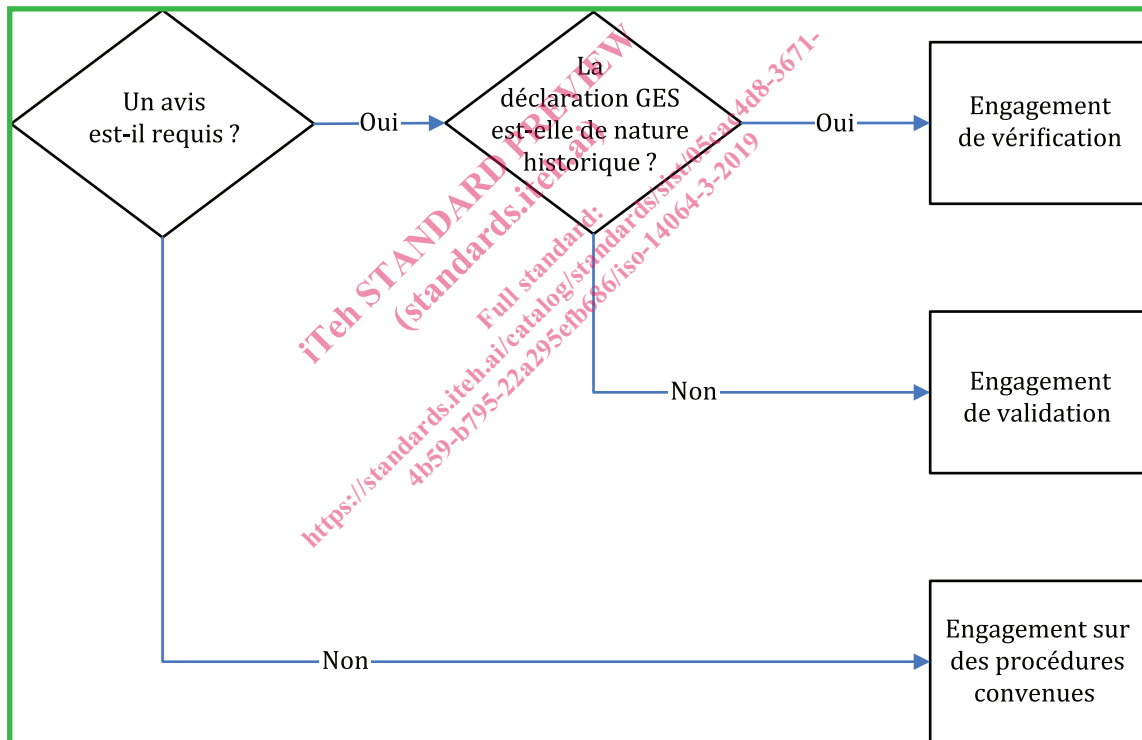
Un avis est-il requis ?

Oui

La déclaration GES est-elle de nature historique ?

Oui

Engagement de vérification

Non

Engagement de validation

Non

Engagement sur des procédures convenues

iTeh STANDARD PREVIEW
(standards.iteh.ai)
Full standard:
https://standards.iteh.ai/catalog/standards/sist/05ca4d8-3671-4b59-b795-22a295efb686/iso-14064-3-2019